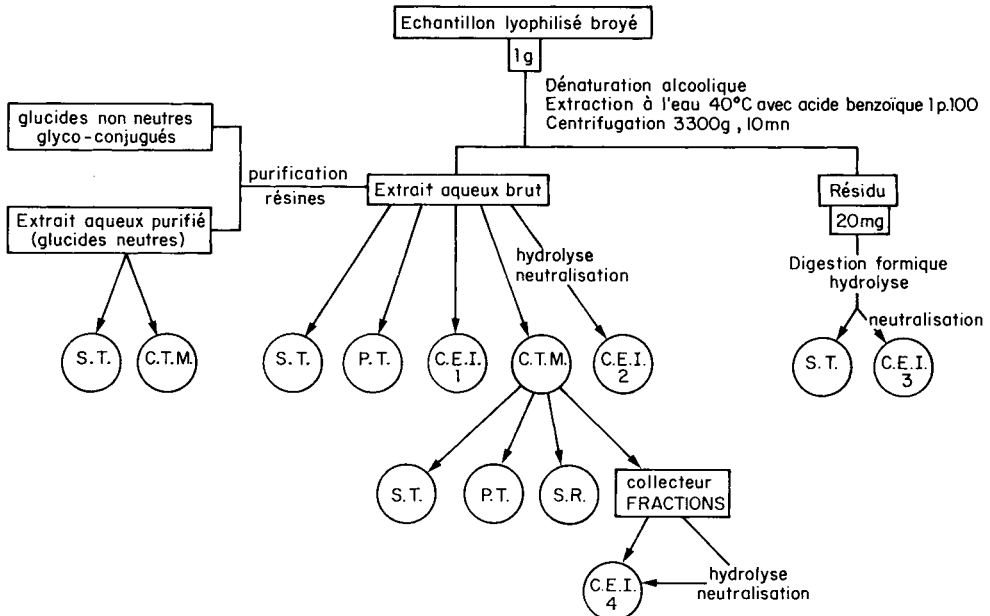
Echantillon lyophilisé broyé

1g

Dénaturation alcoolique
Extraction à l'eau 40°C avec acide benzoïque 1 p.100
Centrifugation 3300g, 10mn

glucides non neutres glyco-conjugués

purification résines

Extrait aqueux purifié (glucides neutres)

Extrait aqueux brut

Résidu

20mg

hydrolyse neutralisation

Digestion formique hydrolyse

neutralisation

S.T.

C.T.M.

S.T.

P.T.

C.E.I. 1

C.T.M.

C.E.I. 2

S.T.

C.E.I. 3

S.T.

P.T.

S.R.

collecteur FRACTIONS

C.E.I. 4

hydrolyse neutralisation